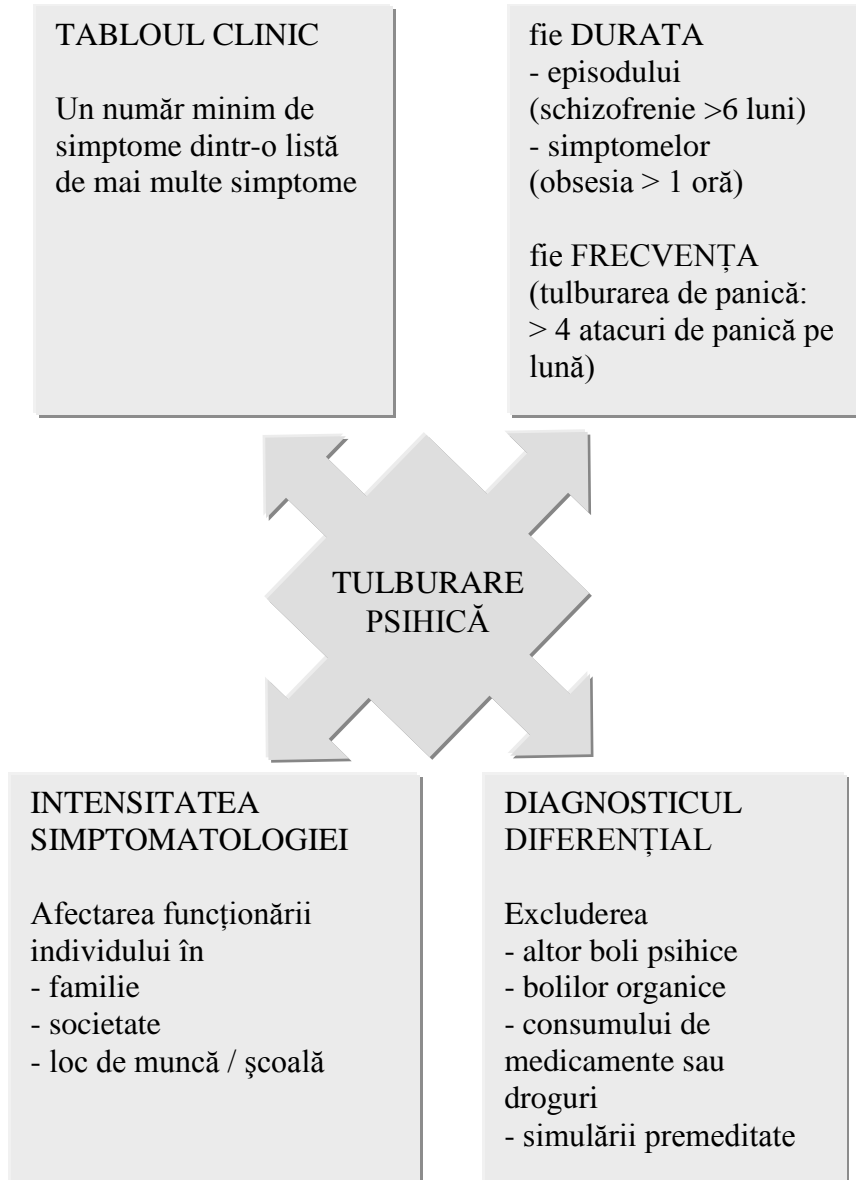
TABLOUL CLINIC

Un număr minim de simptome dintr-o listă de mai multe simptome

fie DURATA
- episodului (schizofrenie >6 luni)
- simptomelor (obsesia > 1 oră)

fie FRECVENȚA (tulburarea de panică: > 4 atacuri de panică pe lună)

TULBURARE PSIHICĂ

INTENSITATEA SIMPTOMATOLOGIEI

Afectarea funcționării individului în
- familie
- societate
- loc de muncă / școală

DIAGNOSTICUL DIFERENȚIAL

Excluderea
- altor boli psihice
- bolilor organice
- consumului de medicamente sau droguri
- simulării premeditate